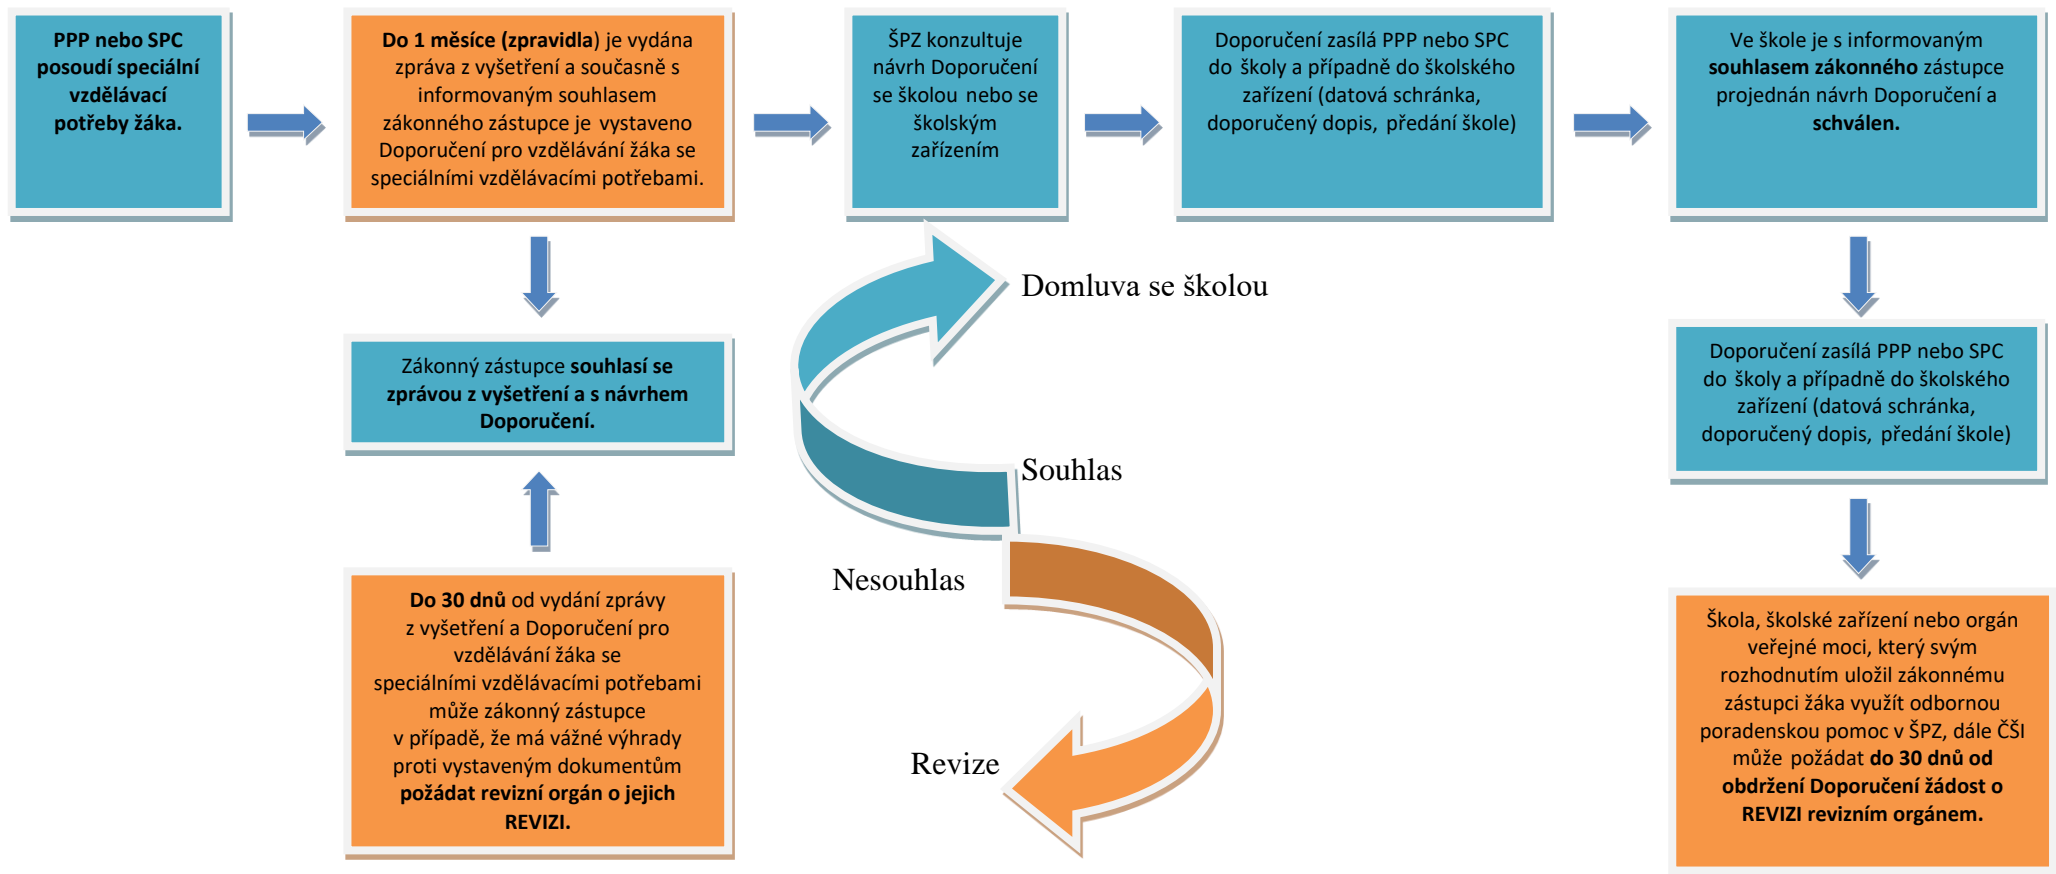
**PPP nebo SPC posoudí speciální vzdělávací potřeby žáka.**

**Do 1 měsíce (zpravidla)** je vydána zpráva z vyšetření a současně s informovaným souhlasem zákonného zástupce je vystaveno Doporučení pro vzdělávání žáka se speciálními vzdělávacími potřebami.

ŠPZ konzultuje návrh Doporučení se školou nebo se školským zařízením

Doporučení zasílá PPP nebo SPC do školy a případně do školského zařízení (datová schránka, doporučený dopis, předání škole)

Ve škole je s informovaným **souhlasem zákonného** zástupce projednán návrh Doporučení a **schválen.**

Zákonný zástupce **souhlasí se zprávou z vyšetření a s návrhem Doporučení.**

Domluva se školou

Souhlas

Nesouhlas

Revize

**Do 30 dnů** od vydání zprávy z vyšetření a Doporučení pro vzdělávání žáka se speciálními vzdělávacími potřebami může zákonný zástupce v případě, že má vážné výhrady proti vystaveným dokumentům **požádat revizní orgán o jejich REVIZI.**

Doporučení zasílá PPP nebo SPC do školy a případně do školského zařízení (datová schránka, doporučený dopis, předání škole)

Škola, školské zařízení nebo orgán veřejné moci, který svým rozhodnutím uložil zákonnému zástupci žáka využít odbornou poradenskou pomoc v ŠPZ, dále ČŠI může požádat **do 30 dnů od obdržení Doporučení žádost o REVIZI revizním orgánem.**